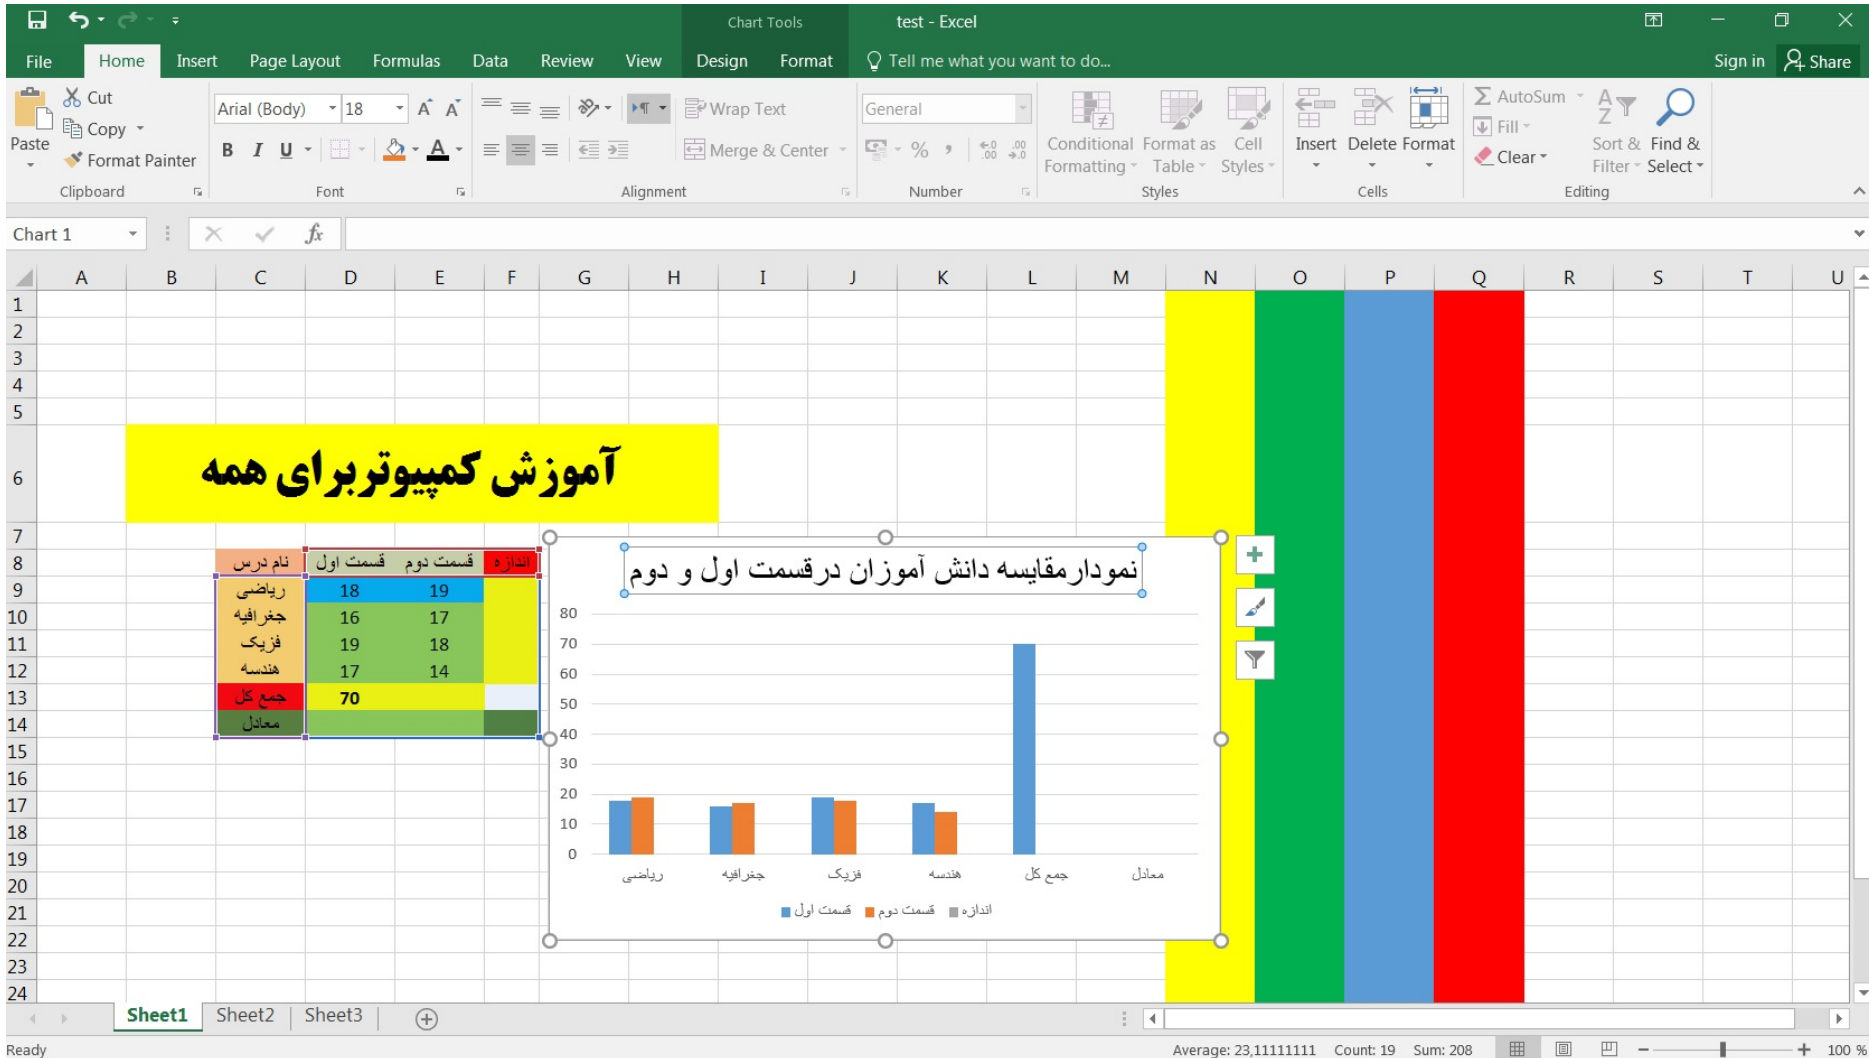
Chart Tools test - Excel

File Home Insert Page Layout Formulas Data Review View Design Format Tell me what you want to do... Sign in Share

Paste Cut Copy Format Painter Clipboard
Arial (Body) 18 Font
Wrap Text Merge & Center Alignment
General Number
Conditional Formatting Format as Table Cell Styles Styles
Insert Delete Format Cells
AutoSum Fill Clear Sort & Filter Find & Select Editing

Chart 1

A B C D E F G H I J K L M N O P Q R S T U

آموزش کمپیوتربرای همه

| نام درس | قسمت اول | قسمت دوم | اندازه |
|---|---|---|---|
| ریاضی | 18 | 19 | |
| جغرافیه | 16 | 17 | |
| فزیک | 19 | 18 | |
| هندسه | 17 | 14 | |
| جمع کل | 70 | | |
| معادل | | | |

نمودارمقایسه دانش آموزان درقسمت اول و دوم

80 70 60 50 40 30 20 10 0

ریاضی جغرافیه فزیک هندسه جمع کل معادل

قسمت اول قسمت دوم اندازه

Sheet1 Sheet2 Sheet3

Ready Average: 23,11111111 Count: 19 Sum: 208 100 %